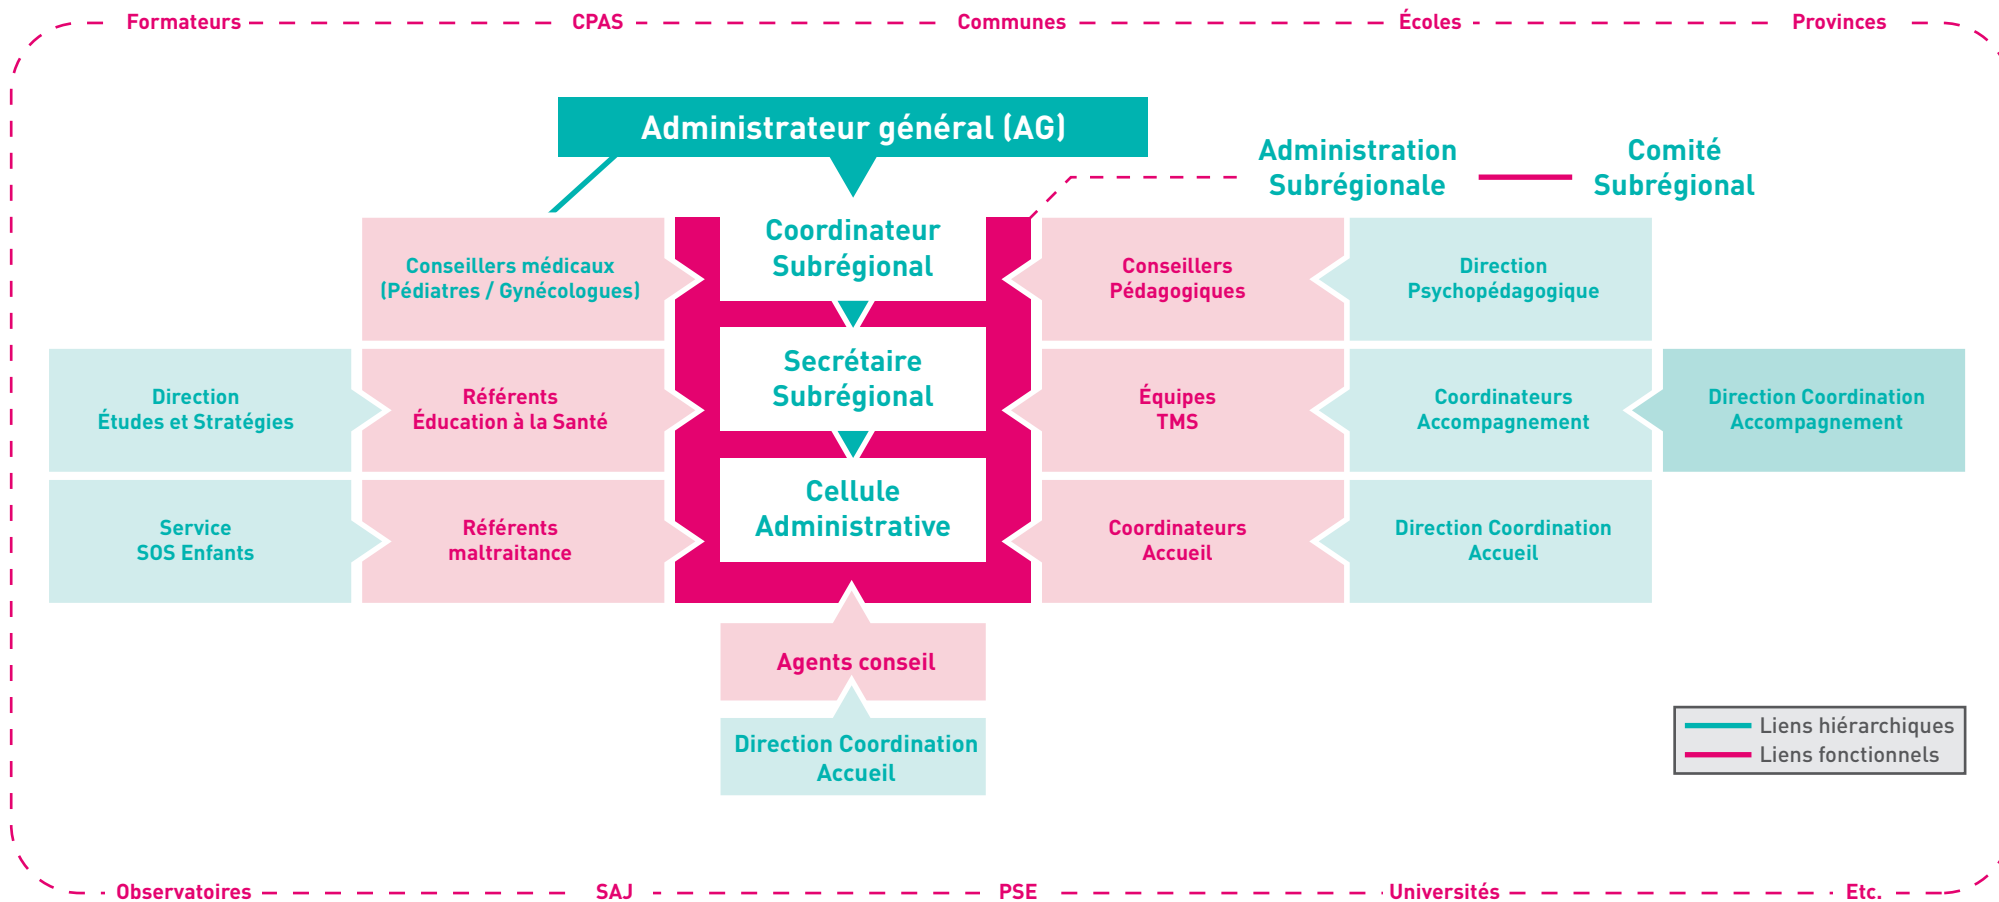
Formateurs CPAS Communes Écoles Provinces

Administrateur général (AG)

Administration Subrégionale

Comité Subrégional

Coordinateur Subrégional

Conseillers médicaux (Pédiatres / Gynécologues)

Conseillers Pédagogiques

Direction Psychopédagogique

Secrétaire Subrégional

Direction Études et Stratégies

Référents Éducation à la Santé

Équipes TMS

Coordinateurs Accompagnement

Direction Coordination Accompagnement

Cellule Administrative

Service SOS Enfants

Référents maltraitance

Coordinateurs Accueil

Direction Coordination Accueil

Agents conseil

Direction Coordination Accueil

Liens hiérarchiques
Liens fonctionnels

Observatoires SAJ PSE Universités Etc.